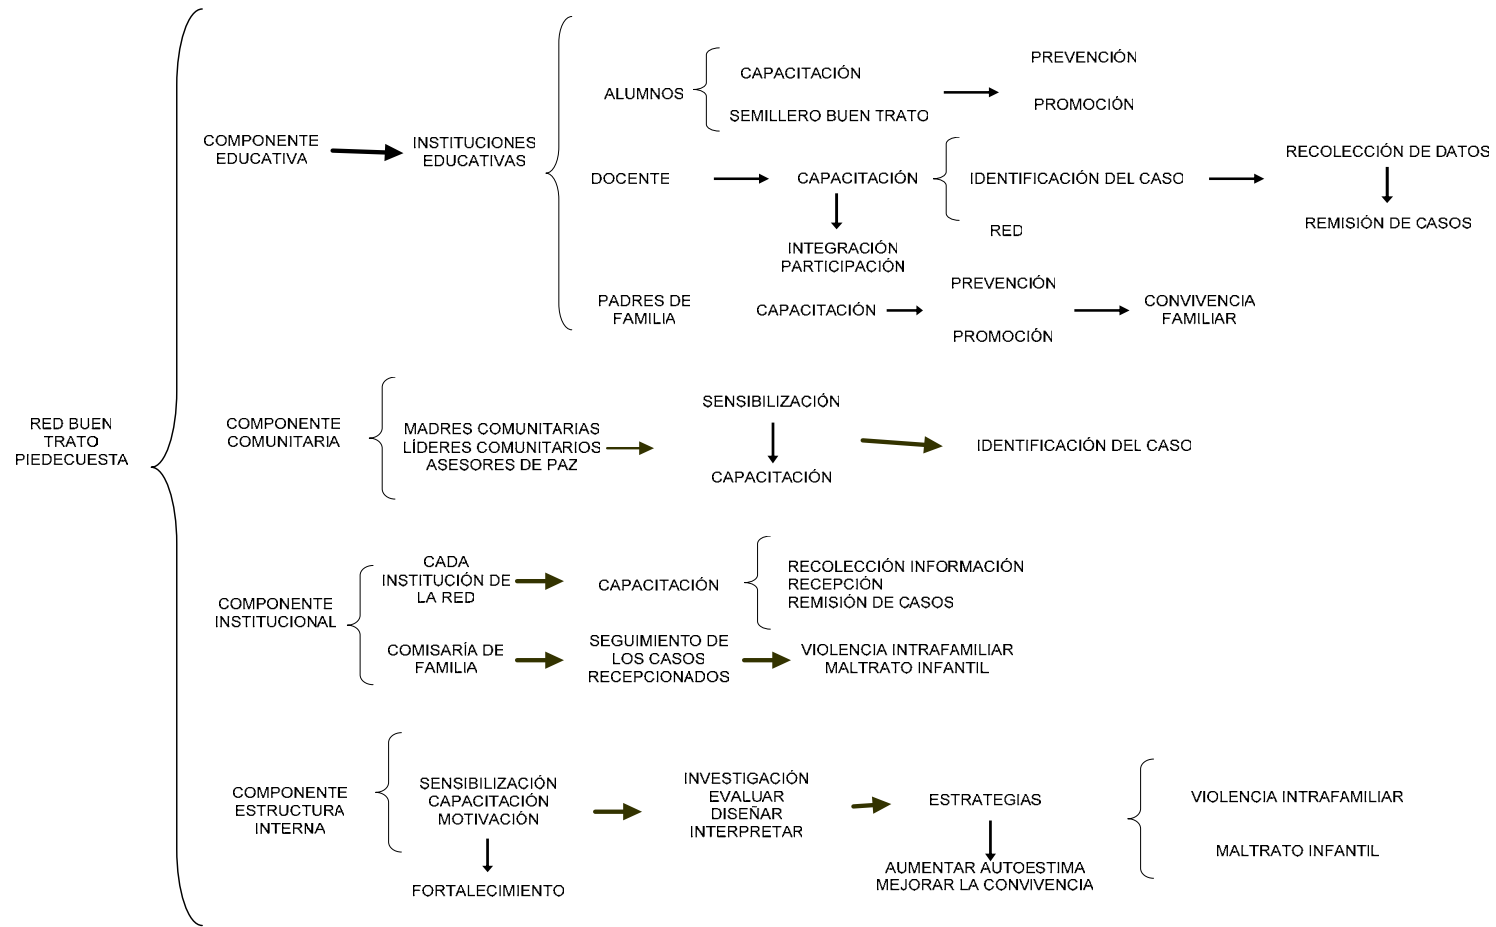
RED BUEN TRATO PIEDECUESTA

COMPONENTE EDUCATIVA

INSTITUCIONES EDUCATIVAS

ALUMNOS

CAPACITACIÓN

SEMILLERO BUEN TRATO

PREVENCIÓN

PROMOCIÓN

DOCENTE

CAPACITACIÓN

IDENTIFICACIÓN DEL CASO

RED

RECOLECCIÓN DE DATOS

REMISIÓN DE CASOS

INTEGRACIÓN PARTICIPACIÓN

PADRES DE FAMILIA

CAPACITACIÓN

PREVENCIÓN

PROMOCIÓN

CONVIVENCIA FAMILIAR

COMPONENTE COMUNITARIA

MADRES COMUNITARIAS
LÍDERES COMUNITARIOS
ASESORES DE PAZ

SENSIBILIZACIÓN

CAPACITACIÓN

IDENTIFICACIÓN DEL CASO

COMPONENTE INSTITUCIONAL

CADA INSTITUCIÓN DE LA RED

CAPACITACIÓN

RECOLECCIÓN INFORMACIÓN
RECEPCIÓN
REMISIÓN DE CASOS

COMISARÍA DE FAMILIA

SEGUIMIENTO DE LOS CASOS RECEPCIONADOS

VIOLENCIA INTRAFAMILIAR
MALTRATO INFANTIL

COMPONENTE ESTRUCTURA INTERNA

SENSIBILIZACIÓN
CAPACITACIÓN
MOTIVACIÓN

FORTALECIMIENTO

INVESTIGACIÓN
EVALUAR
DISEÑAR
INTERPRETAR

ESTRATEGIAS

AUMENTAR AUTOESTIMA
MEJORAR LA CONVIVENCIA

VIOLENCIA INTRAFAMILIAR

MALTRATO INFANTIL